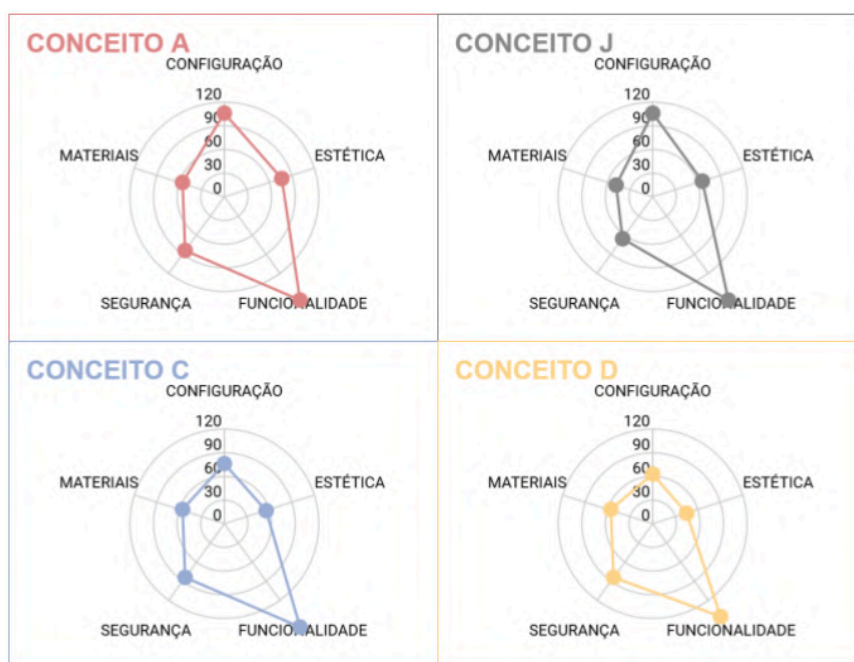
CONCEITO A
CONFIGURAÇÃO
120
90
60
30
0
MATERIAIS
ESTÉTICA
SEGURANÇA
FUNCIONALIDADE

CONCEITO J
CONFIGURAÇÃO
120
90
60
30
0
MATERIAIS
ESTÉTICA
SEGURANÇA
FUNCIONALIDADE

CONCEITO C
CONFIGURAÇÃO
120
90
60
30
0
MATERIAIS
ESTÉTICA
SEGURANÇA
FUNCIONALIDADE

CONCEITO D
CONFIGURAÇÃO
120
90
60
30
0
MATERIAIS
ESTÉTICA
SEGURANÇA
FUNCIONALIDADE